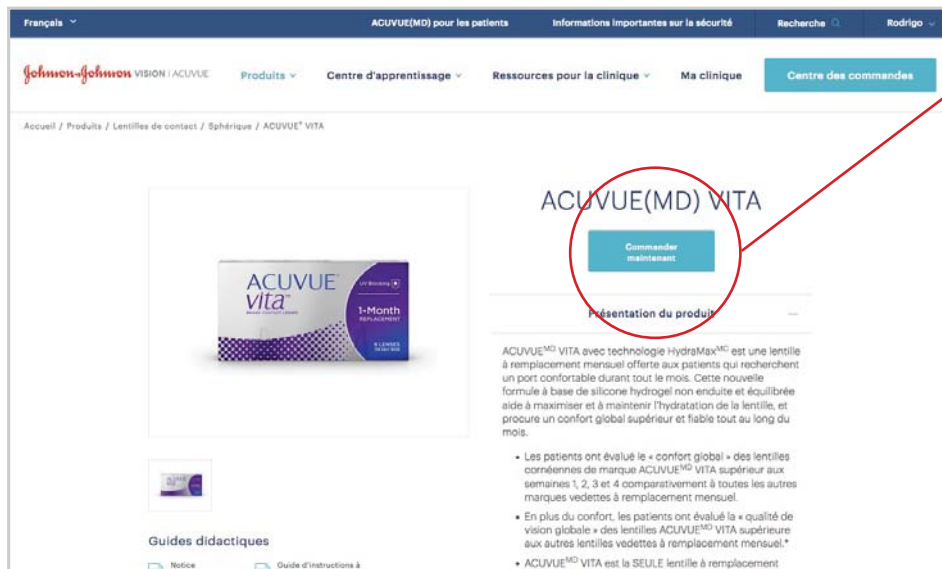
Français ˅ ACUVUE(MD) pour les patients Informations importantes sur la sécurité Recherche Rodrigo ˅

Johnson & Johnson VISION | ACUVUE Produits ˅ Centre d'apprentissage ˅ Ressources pour la clinique ˅ Ma clinique Centre des commandes

Accueil / Produits / Lentilles de contact / Sphérique / ACUVUE® VITA

ACUVUE vita 1-Month REPLACEMENT

ACUVUE(MD) VITA

Commander maintenant

Présentation du produit —

ACUVUE$^{MD}$ VITA avec technologie HydraMax$^{MC}$ est une lentille à remplacement mensuel offerte aux patients qui recherchent un port confortable durant tout le mois. Cette nouvelle formule à base de silicone hydrogel non enduite et équilibrée aide à maximiser et à maintenir l'hydratation de la lentille, et procure un confort global supérieur et fiable tout au long du mois.

• Les patients ont évalué le « confort global » des lentilles cornéennes de marque ACUVUE$^{MD}$ VITA supérieur aux semaines 1, 2, 3 et 4 comparativement à toutes les autres marques vedettes à remplacement mensuel.

• En plus du confort, les patients ont évalué la « qualité de vision globale » des lentilles ACUVUE$^{MD}$ VITA supérieure aux autres lentilles vedettes à remplacement mensuel.*

• ACUVUE$^{MD}$ VITA est la SEULE lentille à remplacement

Guides didactiques

Notice

Guide d'instructions à